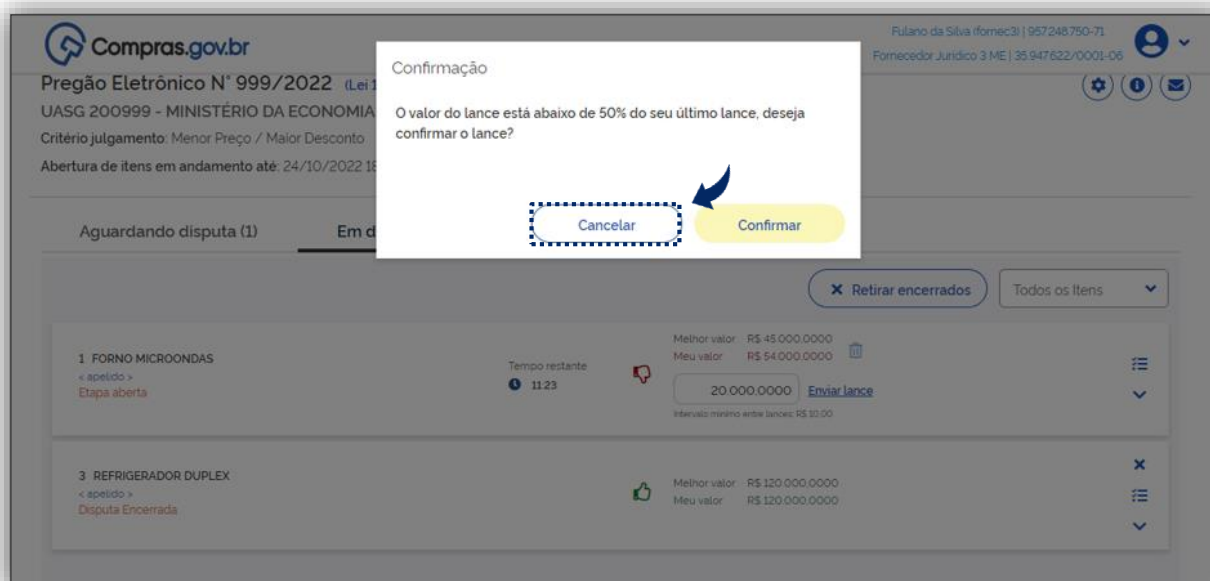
Compras.gov.br

Fulano da Silva (fornec3) | 957.248.750-71
Fornecedor Jurídico 3 ME | 35.947.622/0001-06

Pregão Eletrônico N° 999/2022 (Lei 1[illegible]
UASG 200999 - MINISTÉRIO DA ECONOMIA
Critério julgamento: Menor Preço / Maior Desconto
Abertura de itens em andamento até: 24/10/2022 1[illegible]

Confirmação

O valor do lance está abaixo de 50% do seu último lance, deseja confirmar o lance?

Cancelar
Confirmar

Aguardando disputa (1)
Em d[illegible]

Retirar encerrados
Todos os Itens

1 FORNO MICROONDAS
< apelido >
Etapa aberta

Tempo restante
11:23

Melhor valor: R$ 45.000,0000
Meu valor: R$ 54.000,0000

20.000,0000
Enviar lance
Intervalo mínimo entre lances: R$ 10,00

3 REFRIGERADOR DUPLEX
< apelido >
Disputa Encerrada

Melhor valor: R$ 120.000,0000
Meu valor: R$ 120.000,0000